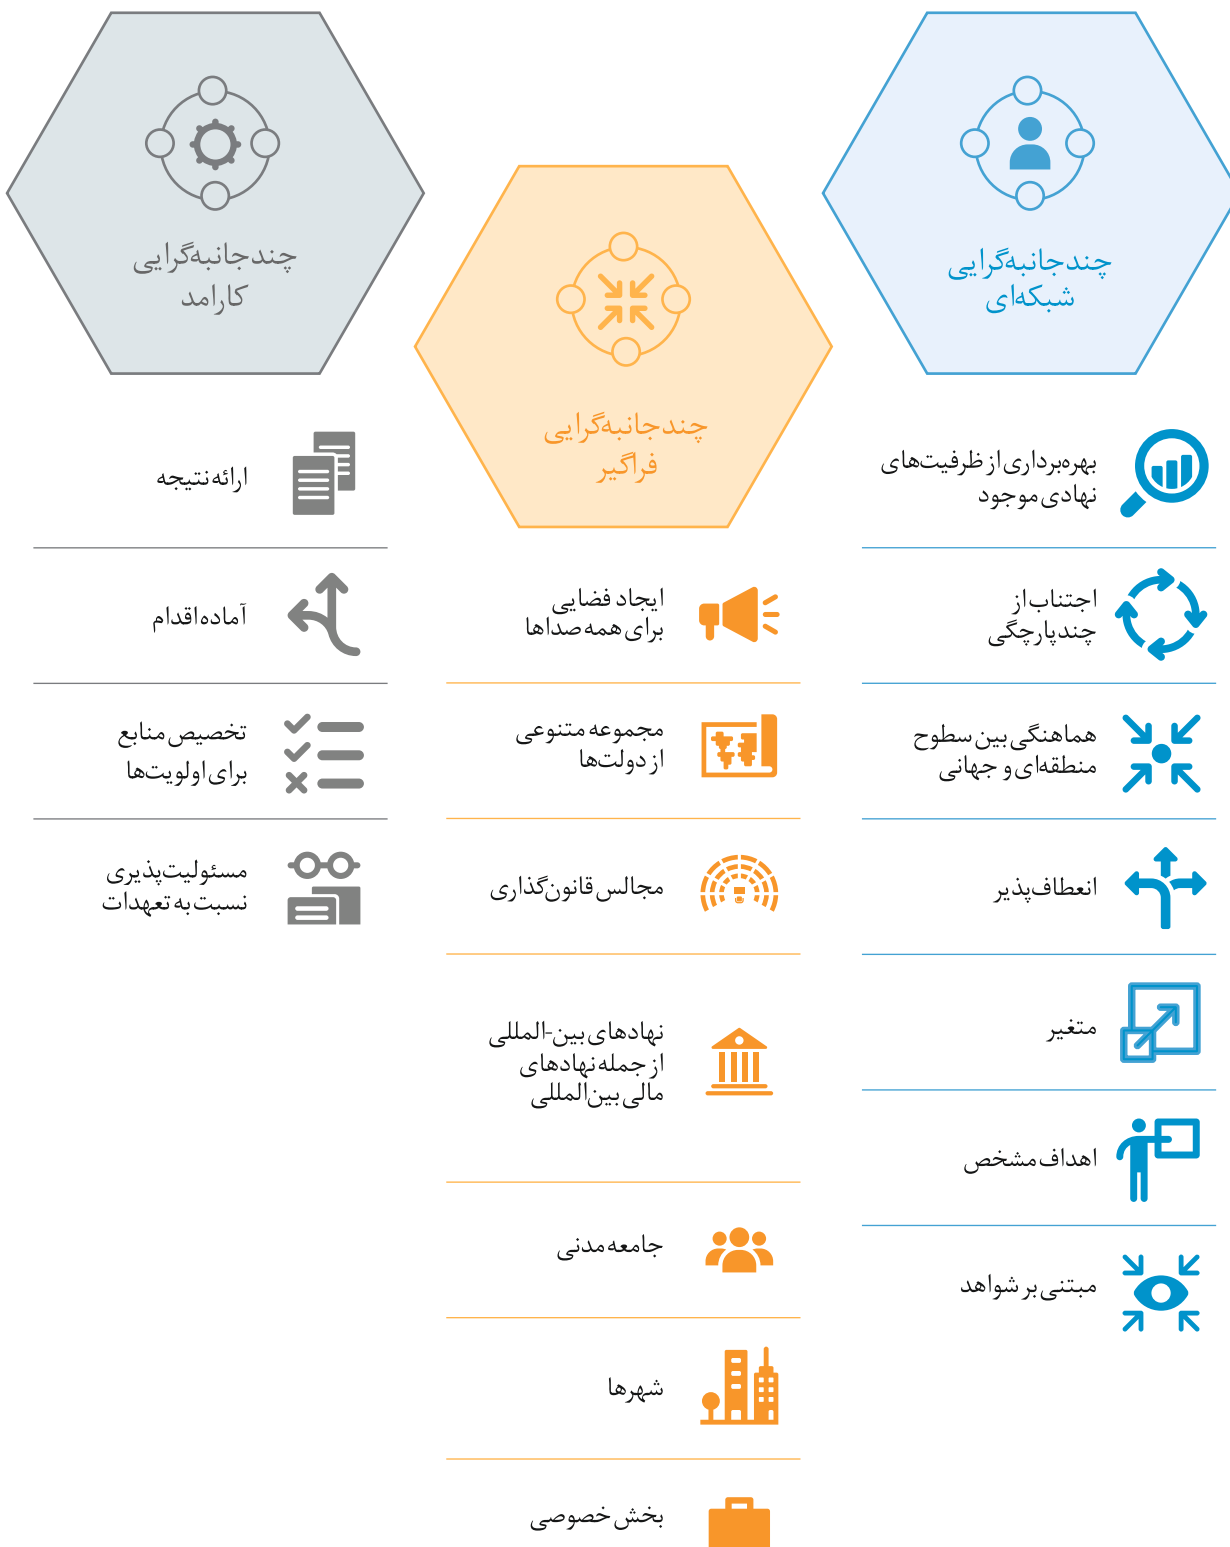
چندجانبه‌گرایی
شبکه‌ای

چندجانبه‌گرایی
فراگیر

چندجانبه‌گرایی
کارامد

بهره‌برداری از ظرفیت‌های نهادی موجود

اجتناب از چندپارچگی

هماهنگی بین سطوح منطقه‌ای و جهانی

انعطاف‌پذیر

متغیر

اهداف مشخص

مبتنی بر شواهد

ایجاد فضایی برای همه صداها

مجموعه متنوعی از دولت‌ها

مجالس قانون‌گذاری

نهادهای بین‌المللی از جمله نهادهای مالی بین‌المللی

جامعه مدنی

شهرها

بخش خصوصی

ارائه نتیجه

آماده اقدام

تخصیص منابع برای اولویت‌ها

مسئولیت‌پذیری نسبت به تعهدات